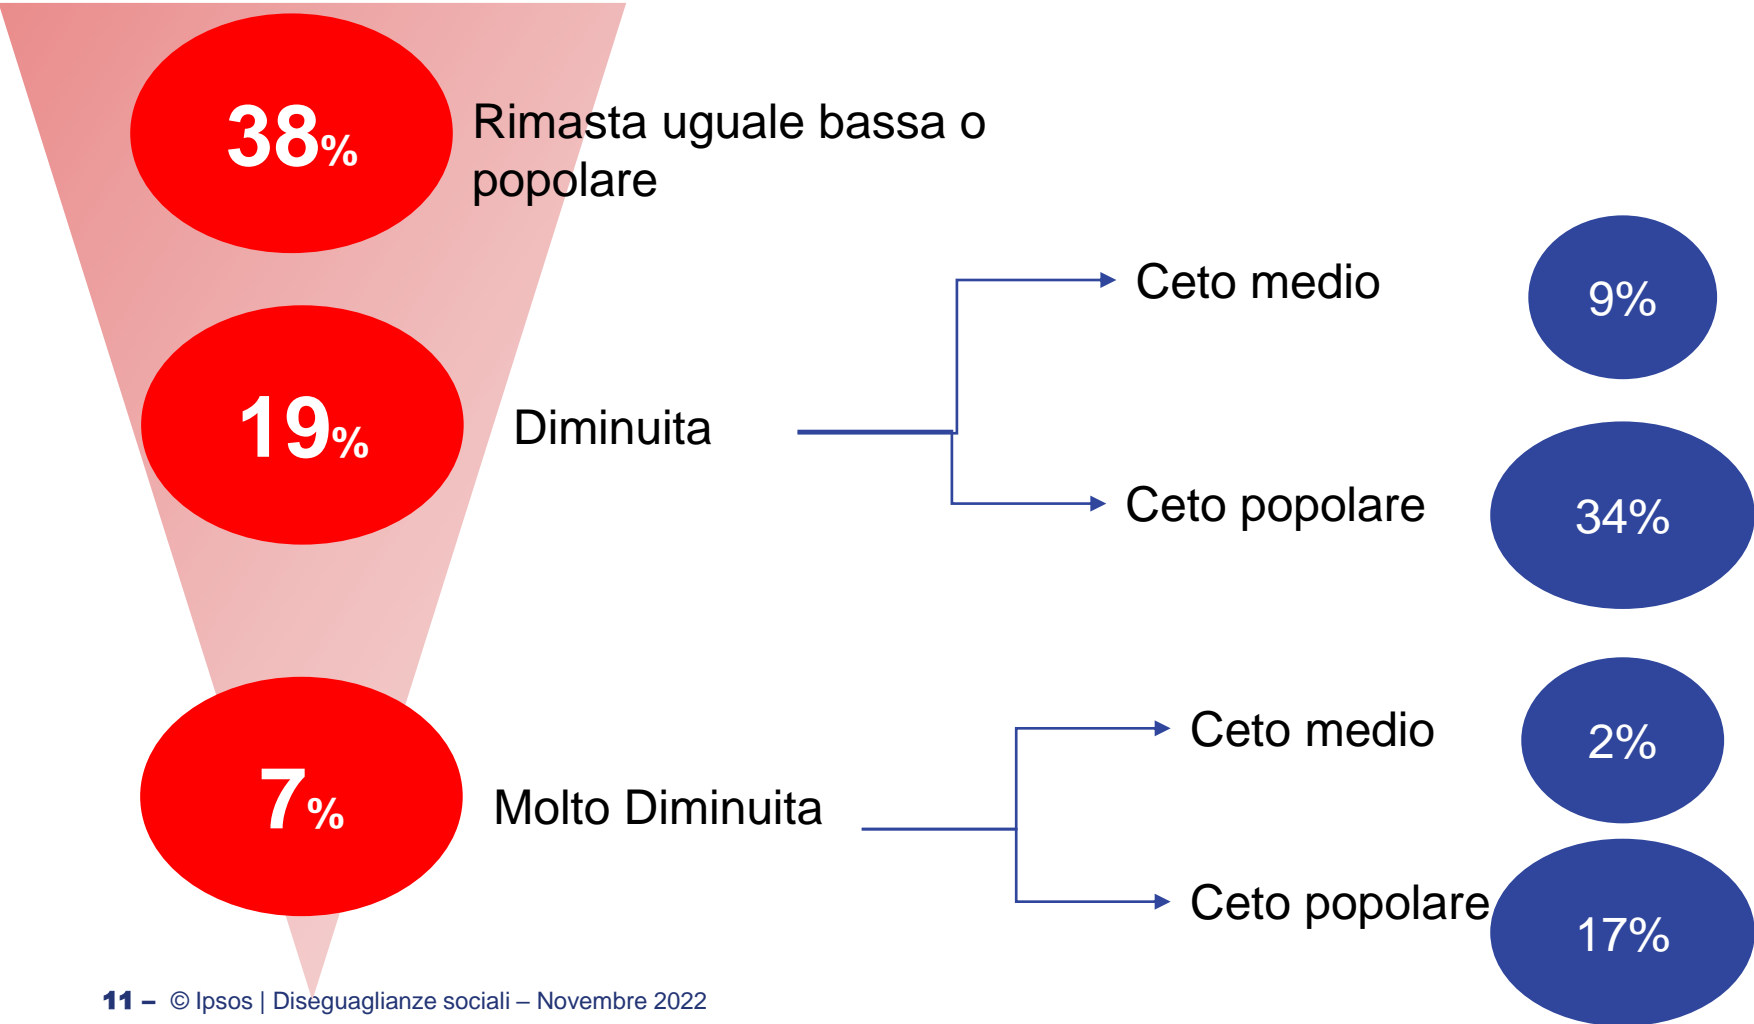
38%

Rimasta uguale bassa o popolare

Ceto medio

9%

19%

Diminuita

Ceto popolare

34%

7%

Ceto medio

2%

Molto Diminuita

Ceto popolare

17%

11 – © Ipsos | Diseguaglianze sociali – Novembre 2022